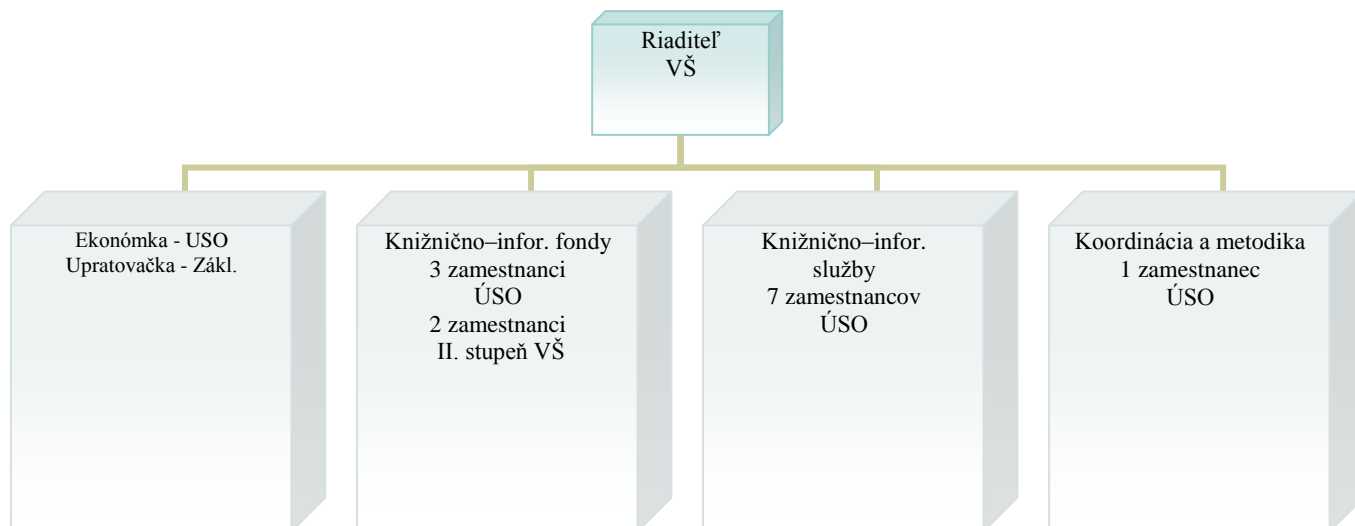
Riaditeľ
VŠ

Ekonómka - USO
Upratovačka - Zákl.

Knižnično–infor. fondy
3 zamestnanci
ÚSO
2 zamestnanci
II. stupeň VŠ

Knižnično–infor. služby
7 zamestnancov
ÚSO

Koordinácia a metodika
1 zamestnanec
ÚSO